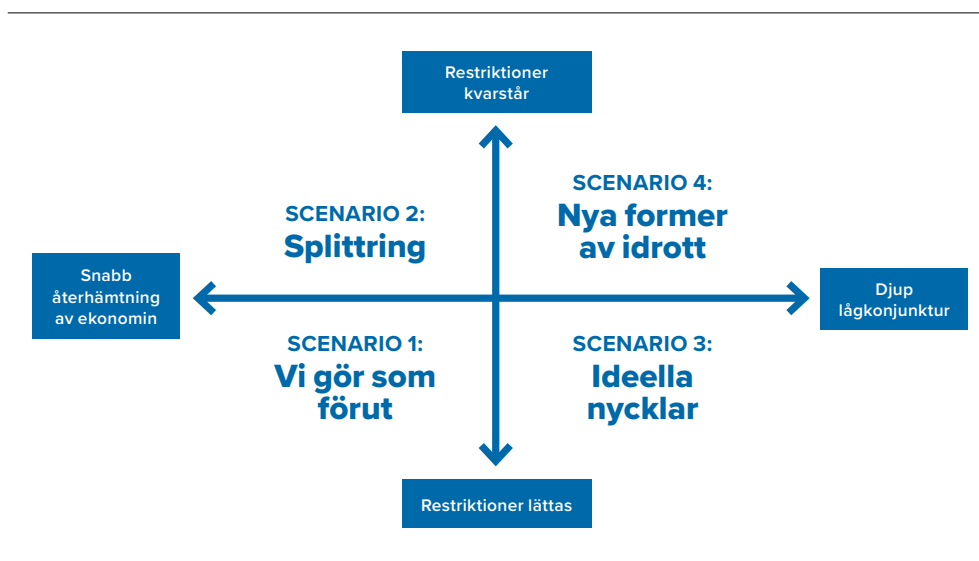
Restriktioner kvarstår

SCENARIO 2:
Splittring

SCENARIO 4:
Nya former av idrott

Snabb återhämtning av ekonomin

Djup lågkonjunktur

SCENARIO 1:
Vi gör som förut

SCENARIO 3:
Ideella nycklar

Restriktioner lättas